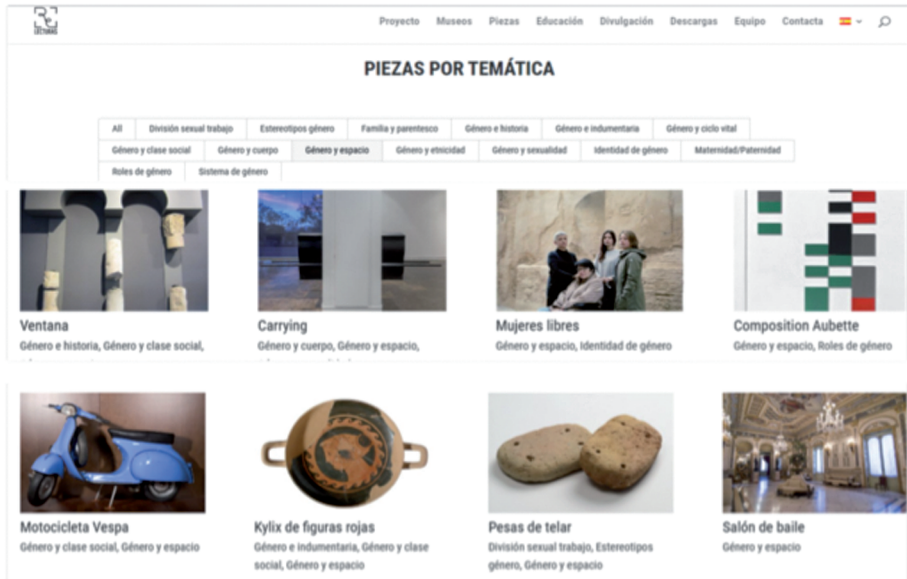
LECTURAS

Proyecto Museos Piezas Educación Divulgación Descargas Equipo Contacta

PIEZAS POR TEMÁTICA

| All | División sexual trabajo | Estereotipos género | Familia y parentesco | Género e historia | Género e indumentaria | Género y ciclo vital |
|---|---|---|---|---|---|---|
| Género y clase social | Género y cuerpo | Género y espacio | Género y etnicidad | Género y sexualidad | Identidad de género | Maternidad/Paternidad |
| Roles de género | Sistema de género | | | | | |

Ventana
Género e historia, Género y clase social, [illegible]

Carrying
Género y cuerpo, Género y espacio, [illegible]

Mujeres libres
Género y espacio, Identidad de género

Composition Aubette
Género y espacio, Roles de género

Motocicleta Vespa
Género y clase social, Género y espacio

Kylix de figuras rojas
Género e indumentaria, Género y clase social, Género y espacio

Pesas de telar
División sexual trabajo, Estereotipos género, Género y espacio

Salón de baile
Género y espacio